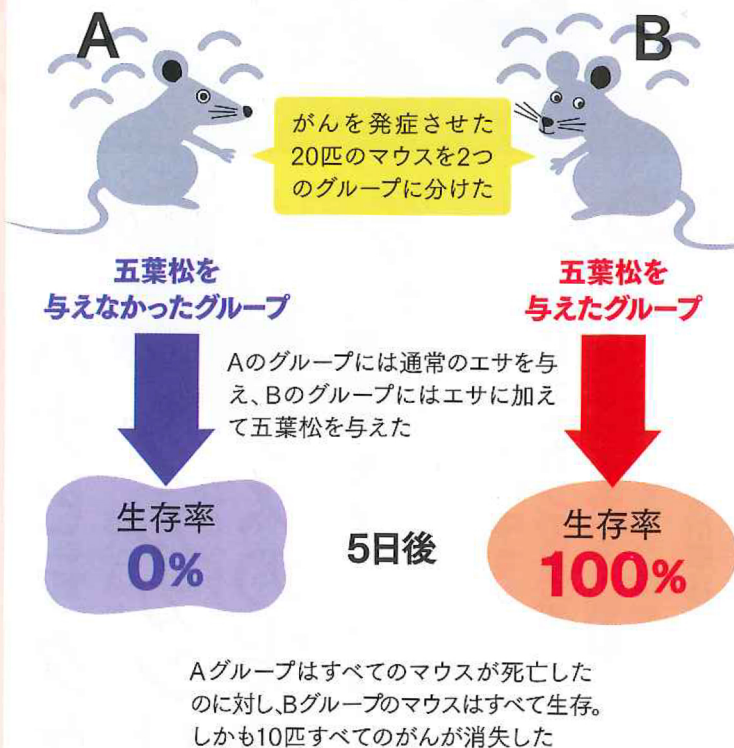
A

B

がんを発症させた20匹のマウスを2つのグループに分けた

五葉松を与えなかったグループ

五葉松を与えたグループ

Aのグループには通常のエサを与え、Bのグループにはエサに加えて五葉松を与えた

生存率
0%

5日後

生存率
100%

Aグループはすべてのマウスが死亡したのに対し、Bグループのマウスはすべて生存。しかも10匹すべてのがんが消失した